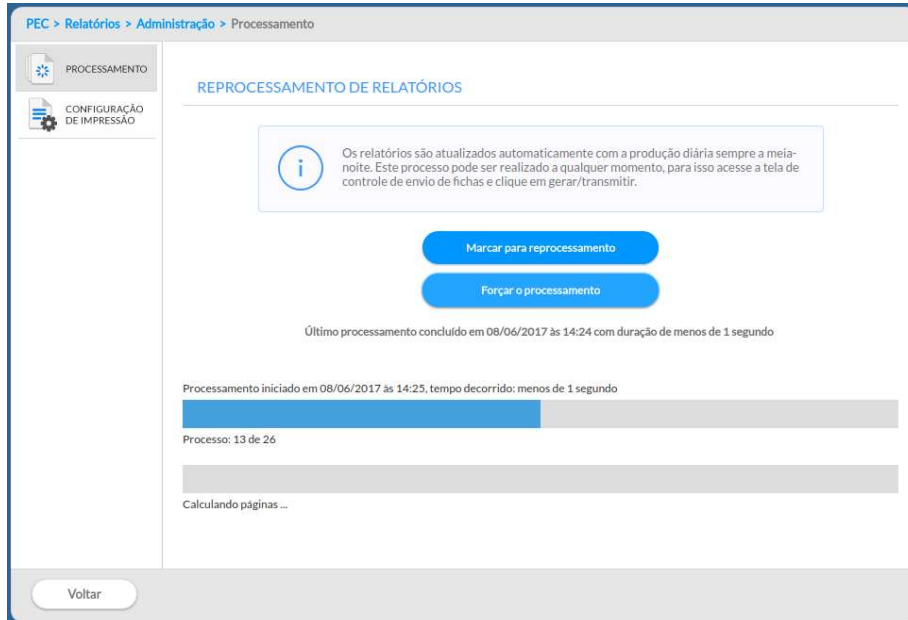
PEC > Relatórios > Administração > Processamento

PROCESSAMENTO

CONFIGURAÇÃO DE IMPRESSÃO

REPROCESSAMENTO DE RELATÓRIOS

Os relatórios são atualizados automaticamente com a produção diária sempre a meia-noite. Este processo pode ser realizado a qualquer momento, para isso acesse a tela de controle de envio de fichas e clique em gerar/transmitir.

Marcar para reprocessamento

Forçar o processamento

Último processamento concluído em 08/06/2017 às 14:24 com duração de menos de 1 segundo

Processamento iniciado em 08/06/2017 às 14:25, tempo decorrido: menos de 1 segundo

Processo: 13 de 26

Calculando páginas ...

Voltar